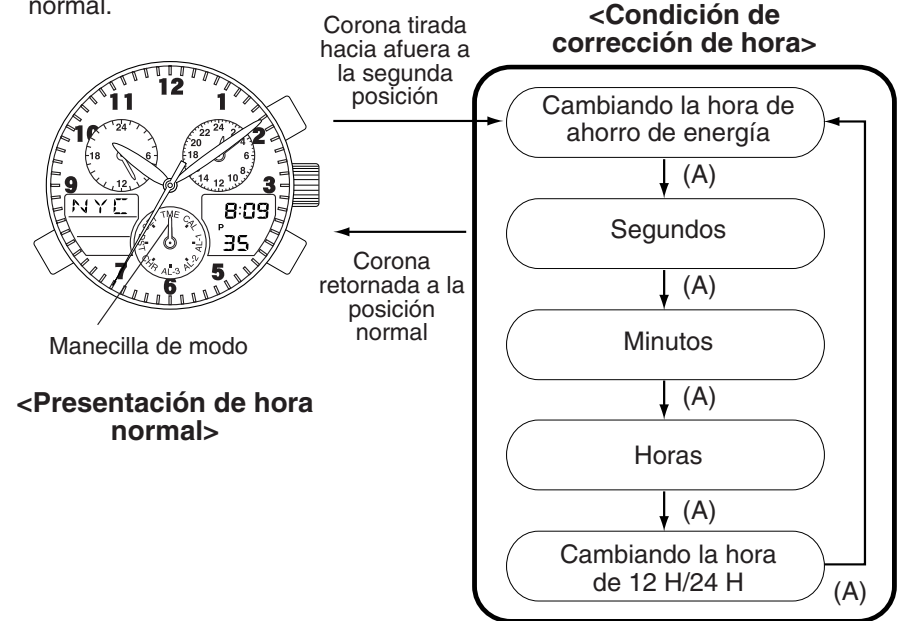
normal.

Corona tirada hacia afuera a la segunda posición

<Condición de corrección de hora>

Cambiando la hora de ahorro de energía

(A)

Segundos

(A)

Minutos

(A)

Horas

(A)

Cambiando la hora de 12 H/24 H

(A)

12
11
1
10
2
9
3
7
6
5
24
18
6
12
24
22
2
20
4
18
16
14
12
10
8
6
NYC
8:09
P
35
TIME
CAL
AL-1
AL-2
AL-3
CHR

Corona retornada a la posición normal

Manecilla de modo

<Presentación de hora normal>